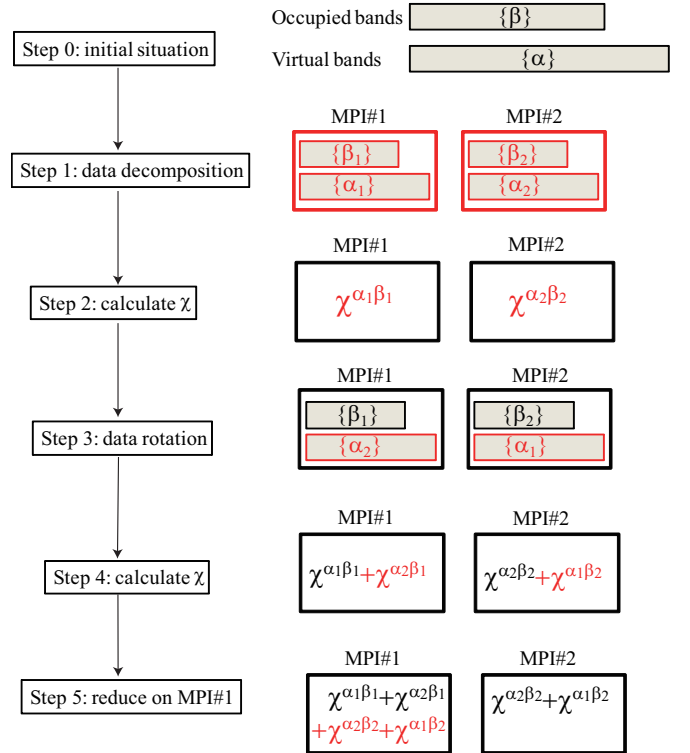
Occupied bands $\{\beta\}$

Virtual bands $\{\alpha\}$

Step 0: initial situation

MPI#1

$\{\beta_1\}$

$\{\alpha_1\}$

MPI#2

$\{\beta_2\}$

$\{\alpha_2\}$

Step 1: data decomposition

MPI#1

$\chi^{\alpha_1\beta_1}$

MPI#2

$\chi^{\alpha_2\beta_2}$

Step 2: calculate $\chi$

MPI#1

$\{\beta_1\}$

$\{\alpha_2\}$

MPI#2

$\{\beta_2\}$

$\{\alpha_1\}$

Step 3: data rotation

MPI#1

$\chi^{\alpha_1\beta_1}+\chi^{\alpha_2\beta_1}$

MPI#2

$\chi^{\alpha_2\beta_2}+\chi^{\alpha_1\beta_2}$

Step 4: calculate $\chi$

MPI#1

$\chi^{\alpha_1\beta_1}+\chi^{\alpha_2\beta_1}$
$+\chi^{\alpha_2\beta_2}+\chi^{\alpha_1\beta_2}$

MPI#2

$\chi^{\alpha_2\beta_2}+\chi^{\alpha_1\beta_2}$

Step 5: reduce on MPI#1